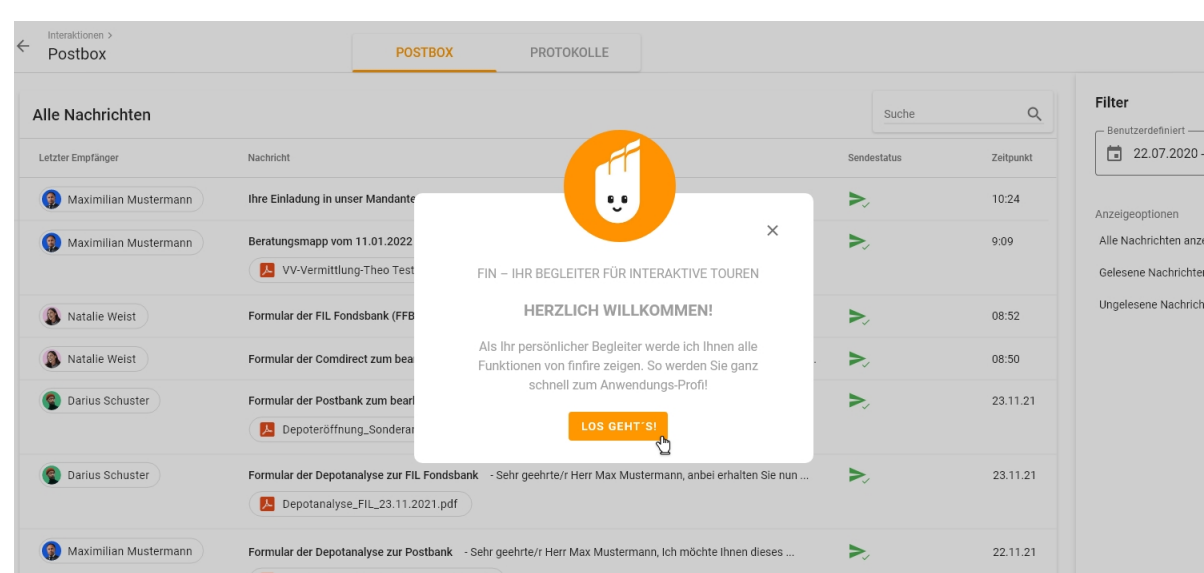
Interaktionen >
Postbox

POSTBOX
PROTOKOLLE

Alle Nachrichten

Suche

Filter
Benutzerdefiniert
22.07.2020 -

Anzeigeoptionen
Alle Nachrichten anze
Gelesene Nachrichten
Ungelesene Nachrich

| Letzter Empfänger | Nachricht | Sendestatus | Zeitpunkt |
|---|---|---|---|
| Maximilian Mustermann | Ihre Einladung in unser Mandante | | 10:24 |
| Maximilian Mustermann | Beratungsmapp vom 11.01.2022 VV-Vermittlung-Theo Test | | 9:09 |
| Natalie Weist | Formular der FIL Fondsbank (FFB | | 08:52 |
| Natalie Weist | Formular der Comdirect zum bea ... | | 08:50 |
| Darius Schuster | Formular der Postbank zum bearl Depoteröffnung_Sonderar | | 23.11.21 |
| Darius Schuster | Formular der Depotanalyse zur FIL Fondsbank - Sehr geehrte/r Herr Max Mustermann, anbei erhalten Sie nun ... Depotanalyse_FIL_23.11.2021.pdf | | 23.11.21 |
| Maximilian Mustermann | Formular der Depotanalyse zur Postbank - Sehr geehrte/r Herr Max Mustermann, Ich möchte Ihnen dieses ... | | 22.11.21 |

FIN – IHR BEGLEITER FÜR INTERAKTIVE TOUREN

HERZLICH WILLKOMMEN!

Als Ihr persönlicher Begleiter werde ich Ihnen alle Funktionen von finfire zeigen. So werden Sie ganz schnell zum Anwendungs-Profi!

LOS GEHT´S!